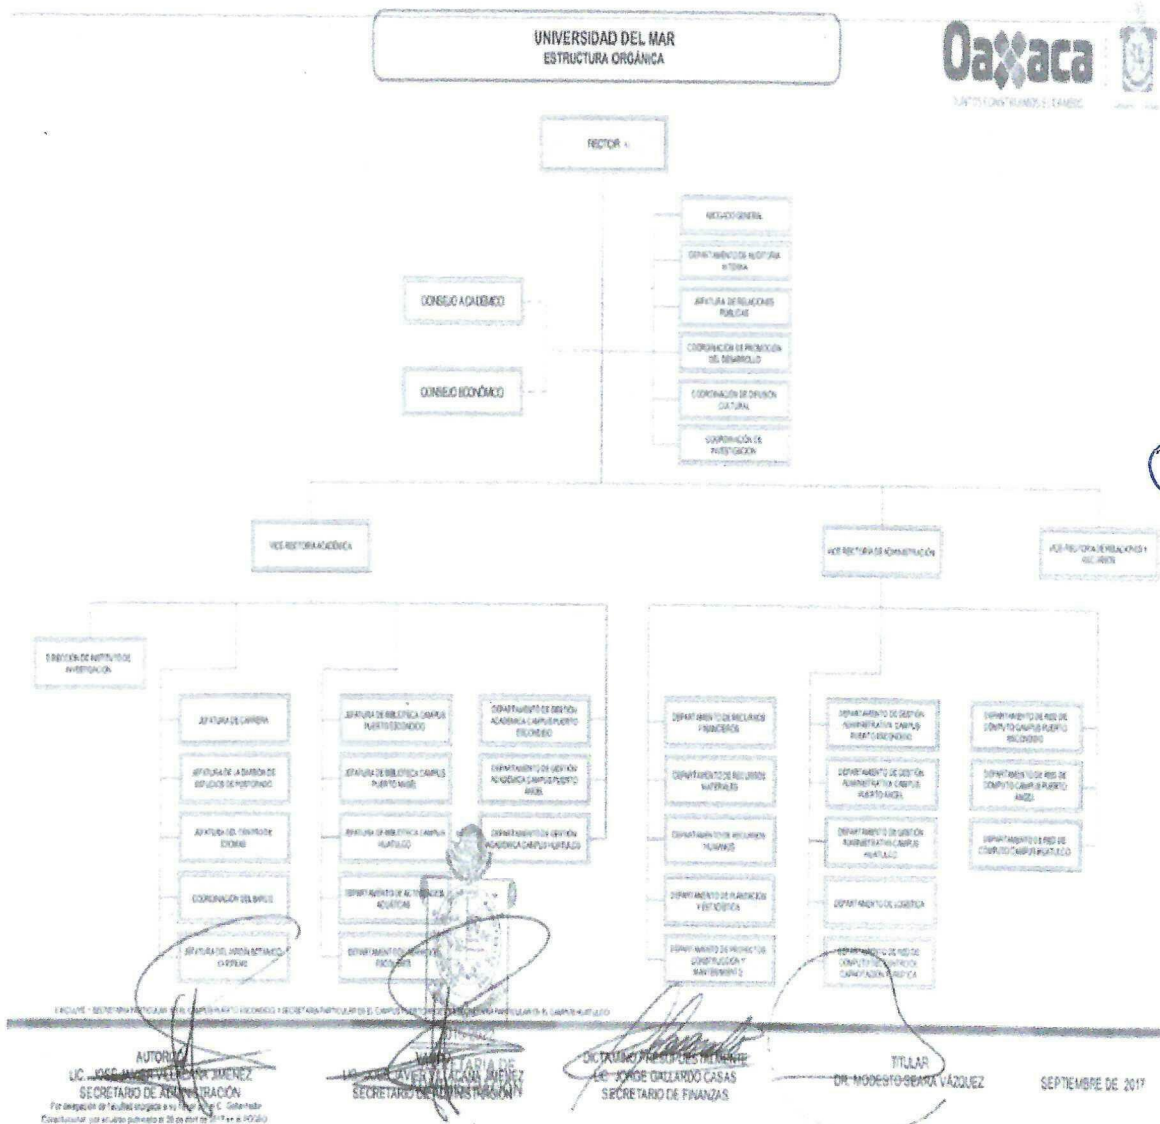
UNIVERSIDAD DEL MAR
ESTRUCTURA ORGÁNICA

Oaxaca

RECTOR

ABOGADO GENERAL

DEPARTAMENTO DE AUDITORIA INTERNA

JEFATURA DE RELACIONES PUBLICAS

COORDINACIÓN DE PROMOCIÓN DEL DESARROLLO

COORDINACIÓN DE DIFUSIÓN CULTURAL

COORDINACIÓN DE INVESTIGACIÓN

CONSEJO ACADÉMICO

CONSEJO ECONÓMICO

VICE-RECTORIA ACADÉMICA

VICE-RECTORIA DE ADMINISTRACIÓN

VICE-RECTORIA DE RELACIONES Y RECURSOS

DIRECCIÓN DE INSTITUTO DE INVESTIGACIÓN

JEFATURA DE CARRERA

JEFATURA DE LA DIVISIÓN DE ESTUDIOS DE POSTGRADO

JEFATURA DEL CENTRO DE IDIOMAS

COORDINACIÓN DEL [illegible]

JEFATURA DEL JARDÍN BOTÁNICO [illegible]

JEFATURA DE BIBLIOTECA CAMPUS PUERTO ESCONDIDO

JEFATURA DE BIBLIOTECA CAMPUS PUERTO ÁNGEL

JEFATURA DE BIBLIOTECA CAMPUS HUATULCO

DEPARTAMENTO DE ACTIVIDADES ACUÁTICAS

DEPARTAMENTO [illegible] ESCOLARES

DEPARTAMENTO DE GESTIÓN ACADÉMICA CAMPUS PUERTO ESCONDIDO

DEPARTAMENTO DE GESTIÓN ACADÉMICA CAMPUS PUERTO ÁNGEL

DEPARTAMENTO DE GESTIÓN ACADÉMICA CAMPUS HUATULCO

DEPARTAMENTO DE RECURSOS FINANCIEROS

DEPARTAMENTO DE RECURSOS MATERIALES

DEPARTAMENTO DE RECURSOS HUMANOS

DEPARTAMENTO DE PLANEACIÓN Y ESTADÍSTICA

DEPARTAMENTO DE PROYECTOS, CONSTRUCCIÓN Y MANTENIMIENTO

DEPARTAMENTO DE GESTIÓN ADMINISTRATIVA CAMPUS PUERTO ESCONDIDO

DEPARTAMENTO DE GESTIÓN ADMINISTRATIVA CAMPUS PUERTO ÁNGEL

DEPARTAMENTO DE GESTIÓN ADMINISTRATIVA CAMPUS HUATULCO

DEPARTAMENTO DE LOGÍSTICA

DEPARTAMENTO DE RED DE CÓMPUTO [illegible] CAPACITACIÓN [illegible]

DEPARTAMENTO DE RED DE CÓMPUTO CAMPUS PUERTO ESCONDIDO

DEPARTAMENTO DE RED DE CÓMPUTO CAMPUS PUERTO ÁNGEL

DEPARTAMENTO DE RED DE CÓMPUTO CAMPUS HUATULCO

INCLUYE: SECRETARIA PARTICULAR EN EL CAMPUS PUERTO ESCONDIDO Y SECRETARIA PARTICULAR EN EL CAMPUS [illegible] PARTICULAR EN EL CAMPUS HUATULCO

AUTORIZÓ
LIC. JOSÉ JAVIER VILLACAÑA JIMÉNEZ
SECRETARIO DE ADMINISTRACIÓN
Por delegación de facultad otorgada a su favor por el C. Gobernador Constitucional, por acuerdo publicado el 28 de abril de 2017 en el POGEO

VISTO BUENO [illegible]
LIC. JOSÉ JAVIER VILLACAÑA JIMÉNEZ
SECRETARIO DE ADMINISTRACIÓN

DICTAMINÓ PRESUPUESTALMENTE
LIC. JORGE GALLARDO CASAS
SECRETARIO DE FINANZAS

TITULAR
DR. MODESTO SEARA VÁZQUEZ

SEPTIEMBRE DE 2017